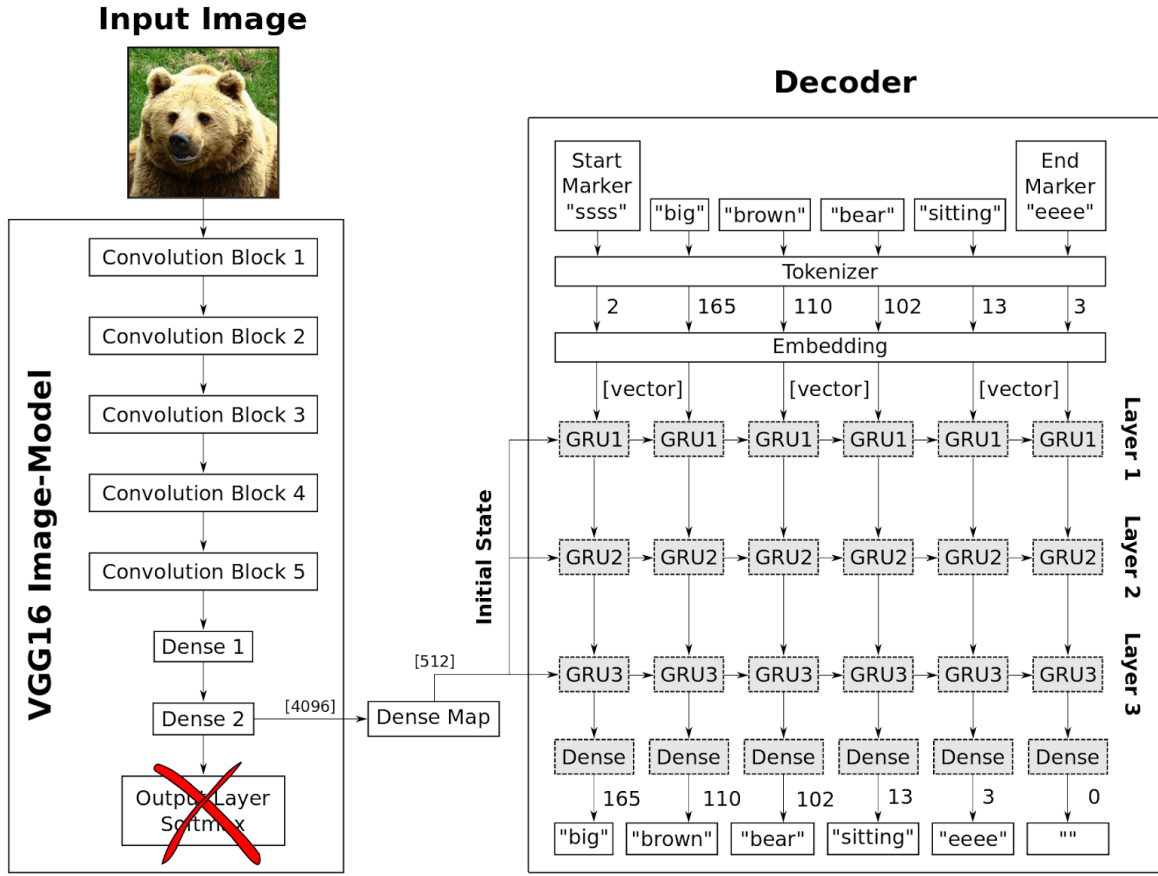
Input Image

VGG16 Image-Model

Convolution Block 1

Convolution Block 2

Convolution Block 3

Convolution Block 4

Convolution Block 5

Dense 1

Dense 2

Output Layer Softmax

[4096]

Dense Map

[512]

Initial State

Decoder

Start Marker "ssss"

"big"

"brown"

"bear"

"sitting"

End Marker "eeee"

Tokenizer

2

165

110

102

13

3

Embedding

[vector]

[vector]

[vector]

GRU1 GRU1 GRU1 GRU1 GRU1 GRU1

Layer 1

GRU2 GRU2 GRU2 GRU2 GRU2 GRU2

Layer 2

GRU3 GRU3 GRU3 GRU3 GRU3 GRU3

Layer 3

Dense Dense Dense Dense Dense Dense

165

110

102

13

3

0

"big"

"brown"

"bear"

"sitting"

"eeee"

""